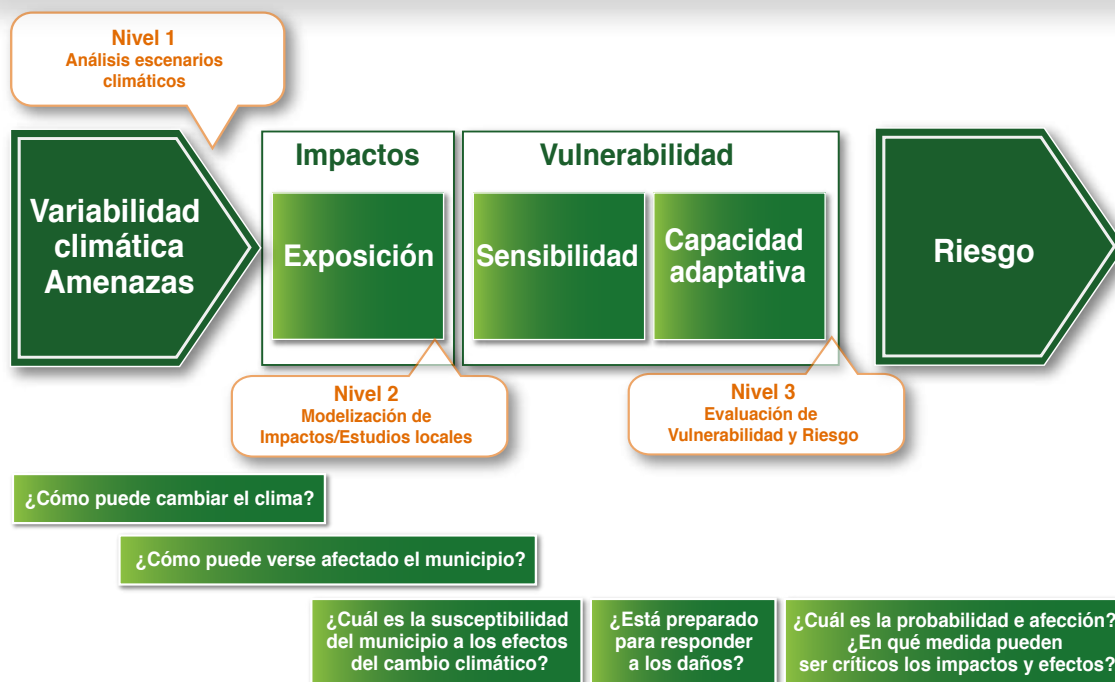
Nivel 1
Análisis escenarios climáticos

Variabilidad climática Amenazas

Impactos

Exposición

Vulnerabilidad

Sensibilidad

Capacidad adaptativa

Riesgo

Nivel 2
Modelización de Impactos/Estudios locales

Nivel 3
Evaluación de Vulnerabilidad y Riesgo

¿Cómo puede cambiar el clima?

¿Cómo puede verse afectado el municipio?

¿Cuál es la susceptibilidad del municipio a los efectos del cambio climático?

¿Está preparado para responder a los daños?

¿Cuál es la probabilidad e afección? ¿En qué medida pueden ser críticos los impactos y efectos?